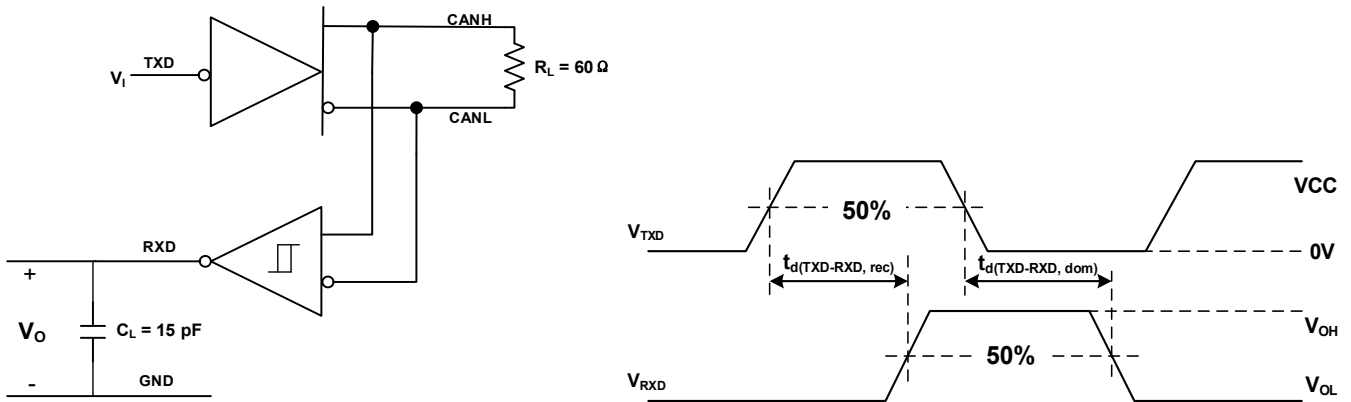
$V_I$ TXD

CANH

$R_L = 60\ \Omega$

CANL

RXD

+

$V_O$

$C_L = 15$ pF

-

GND

50%

VCC

$V_{TXD}$

0V

$t_{d(TXD\text{-}RXD,\ rec)}$

$t_{d(TXD\text{-}RXD,\ dom)}$

$V_{OH}$

50%

$V_{RXD}$

$V_{OL}$